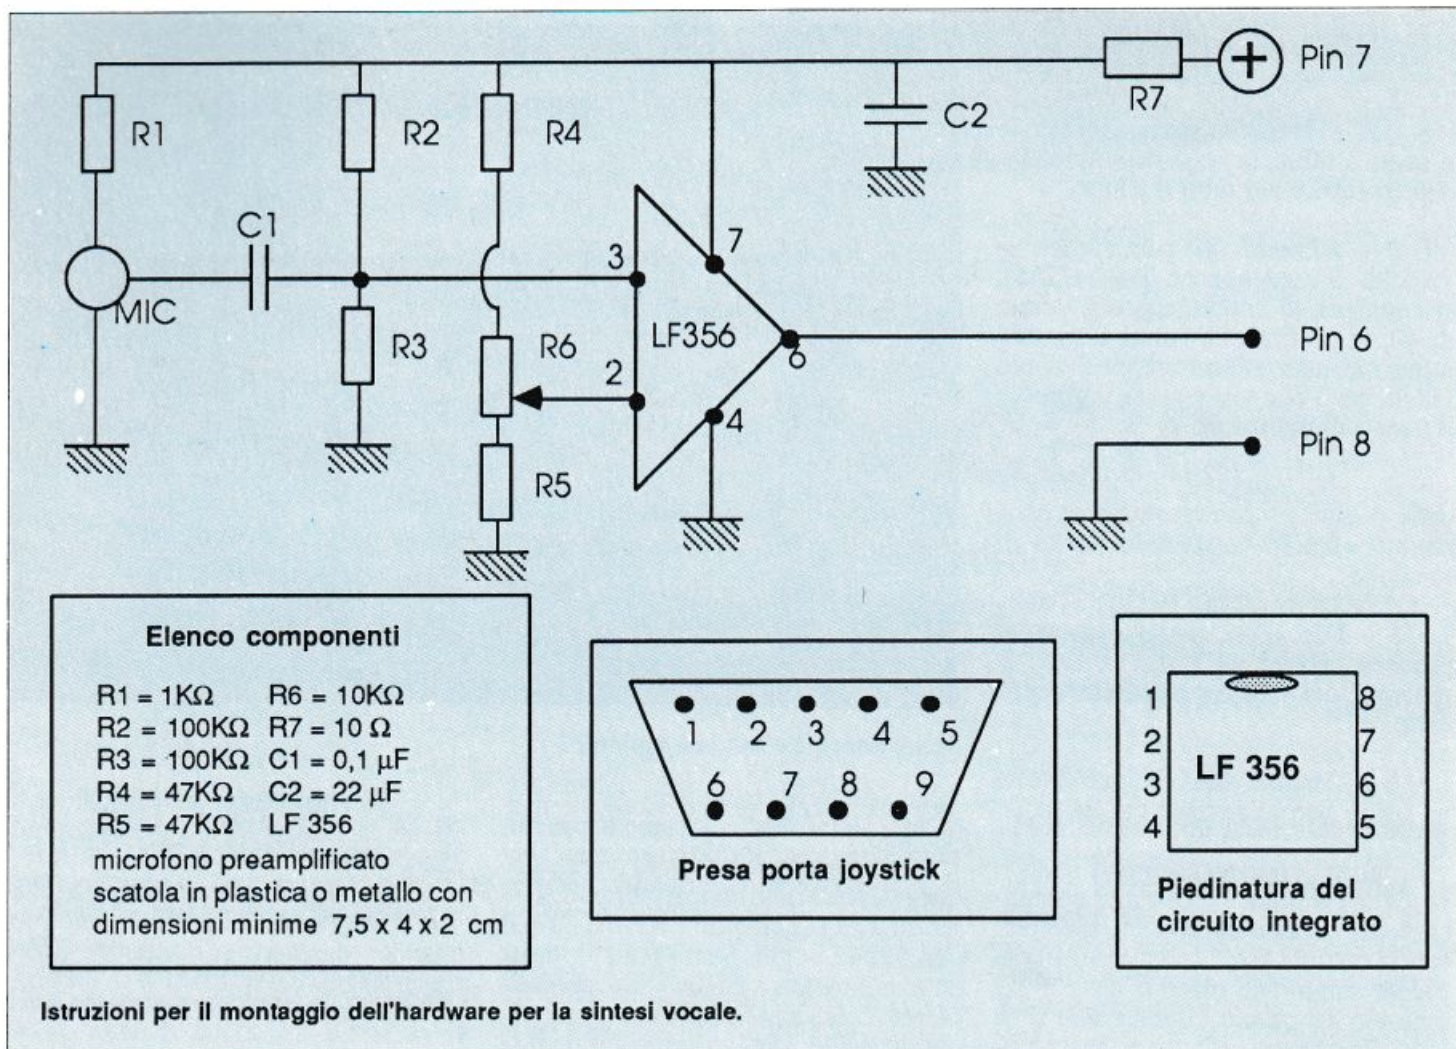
R1 R2 R4 R7 Pin 7 C2 C1 MIC 3 7 LF356 R3 R6 2 6 Pin 6 4 Pin 8 R5

Elenco componenti

R1 = 1KΩ R6 = 10KΩ
R2 = 100KΩ R7 = 10 Ω
R3 = 100KΩ C1 = 0,1 μF
R4 = 47KΩ C2 = 22 μF
R5 = 47KΩ LF 356
microfono preamplificato
scatola in plastica o metallo con dimensioni minime 7,5 x 4 x 2 cm

1 2 3 4 5
6 7 8 9
Presa porta joystick

1 2 3 4 LF 356 8 7 6 5
Piedinatura del circuito integrato

Istruzioni per il montaggio dell'hardware per la sintesi vocale.